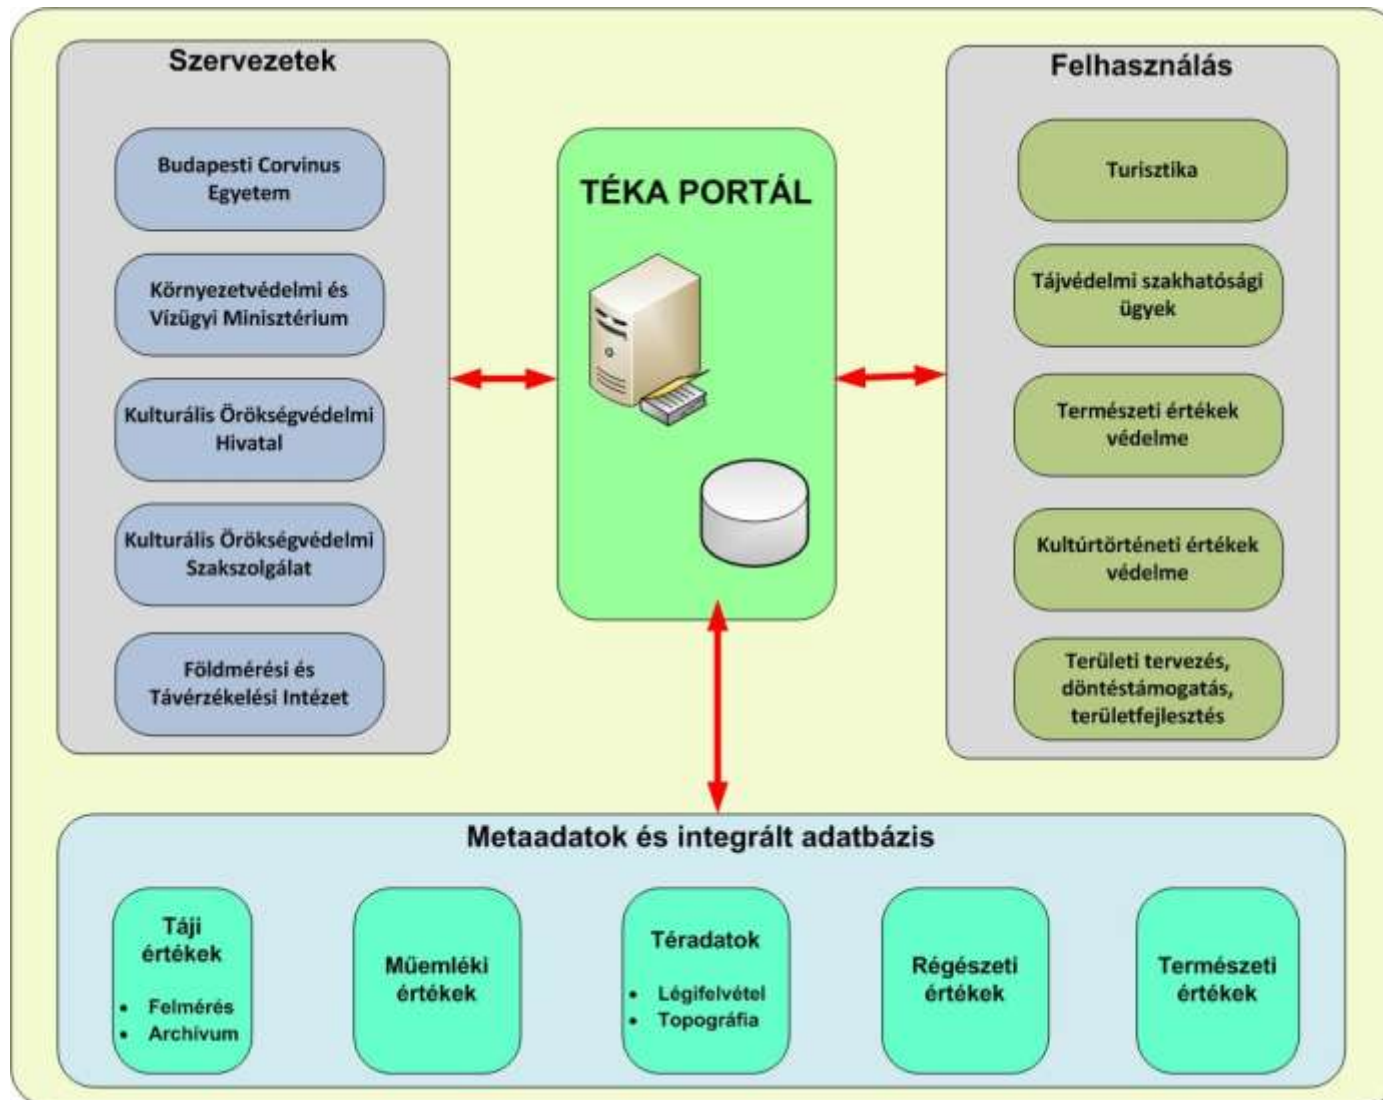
Szervezetek

Budapesti Corvinus Egyetem

Környezetvédelmi és Vízügyi Minisztérium

Kulturális Örökségvédelmi Hivatal

Kulturális Örökségvédelmi Szakszolgálat

Földmérési és Távérzékelési Intézet

TÉKA PORTÁL

Felhasználás

Turisztika

Tájvédelmi szakhatósági ügyek

Természeti értékek védelme

Kultúrtörténeti értékek védelme

Területi tervezés, döntéstámogatás, területfejlesztés

Metaadatok és integrált adatbázis

Táji értékek
• Felmérés
• Archivum

Műemléki értékek

Téradatok
• Légifelvétel
• Topográfia

Régészeti értékek

Természeti értékek